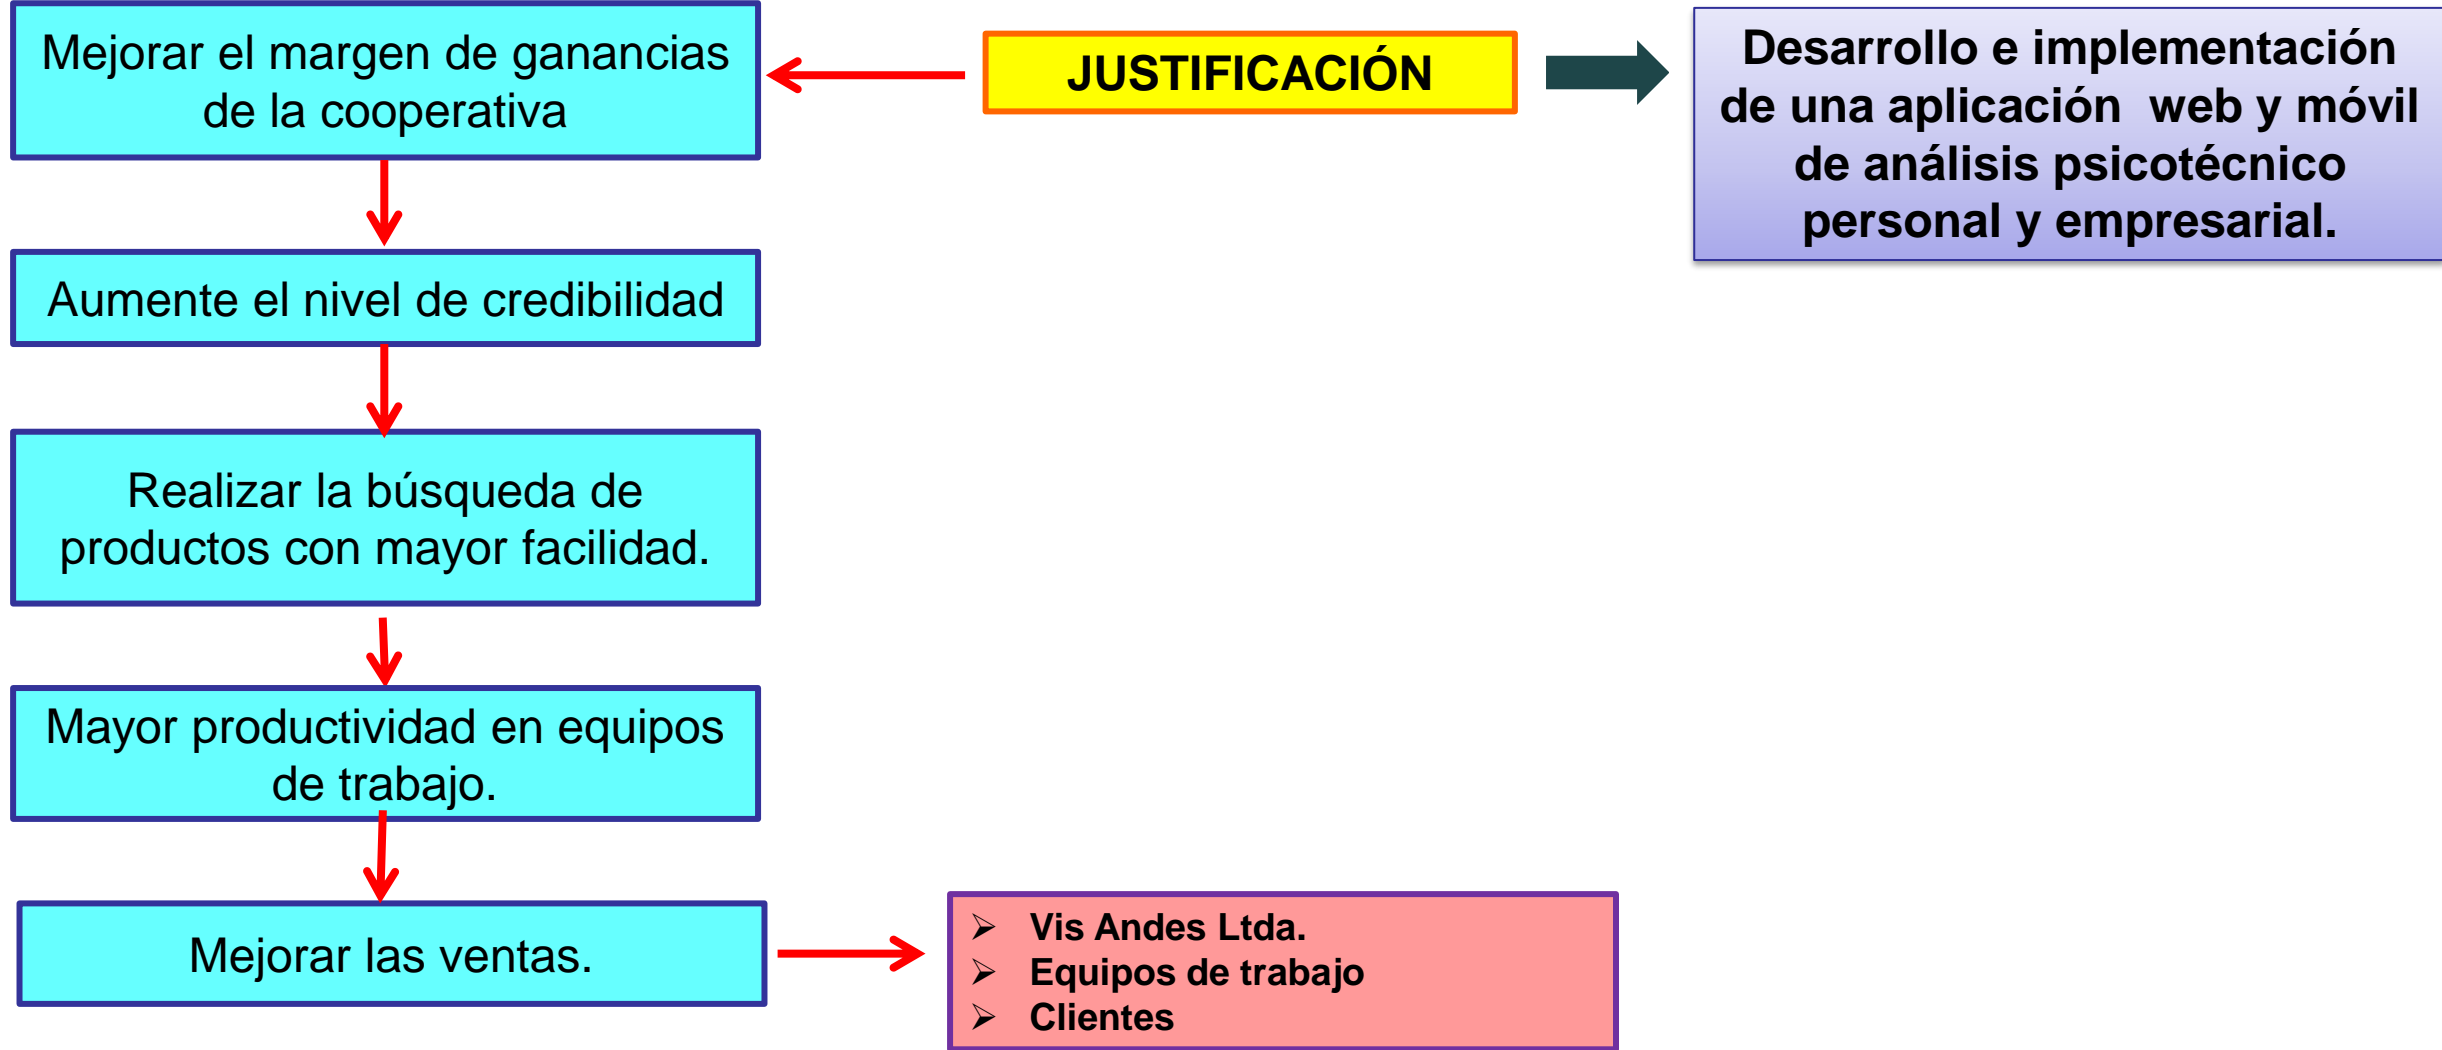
Mejorar el margen de ganancias de la cooperativa

JUSTIFICACIÓN

Desarrollo e implementación de una aplicación web y móvil de análisis psicotécnico personal y empresarial.

Aumente el nivel de credibilidad

Realizar la búsqueda de productos con mayor facilidad.

Mayor productividad en equipos de trabajo.

Mejorar las ventas.

- Vis Andes Ltda.
- Equipos de trabajo
- Clientes